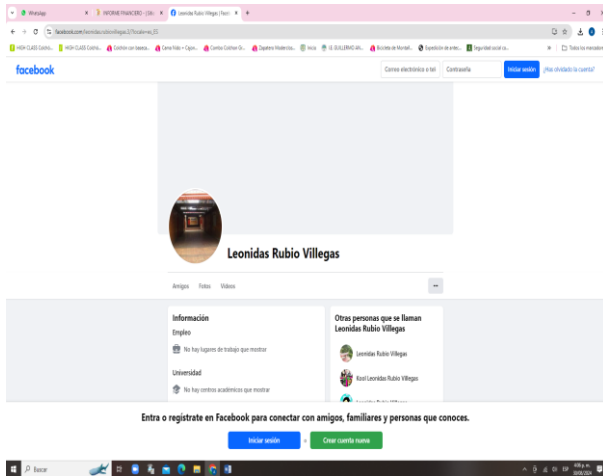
WhatsApp | INFORME FINANCIERO - (Glo... | Leonidas Rubio Villegas | Faceb...

facebook.com/leonidas.rubiovillegas.3/?locale=es_ES

HIGH CLASS Cochin... | HIGH CLASS Cochin... | Cochinon con bases... | Como hilo + Cojin... | Combo Cochon Gi... | Zapatera Modernísta... | Inicio | EL GUILLERMO AN... | Bicicleta de Montañ... | Expedición de enter... | Seguridad social co... | Todos los marcadores

facebook

Correo electrónico o teléfono | Contraseña | Iniciar sesión | ¿Has olvidado la cuenta?

Leonidas Rubio Villegas

Amigos | Fotos | Vídeos | ···

Información

Empleo

No hay lugares de trabajo que mostrar

Universidad

No hay centros académicos que mostrar

Otras personas que se llaman Leonidas Rubio Villegas

Leonidas Rubio Villegas

Kool Leonidas Rubio Villegas

Leonidas Rubio Villegas

Entra o regístrate en Facebook para conectar con amigos, familiares y personas que conoces.

Iniciar sesión | o | Crear cuenta nueva

Buscar

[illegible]